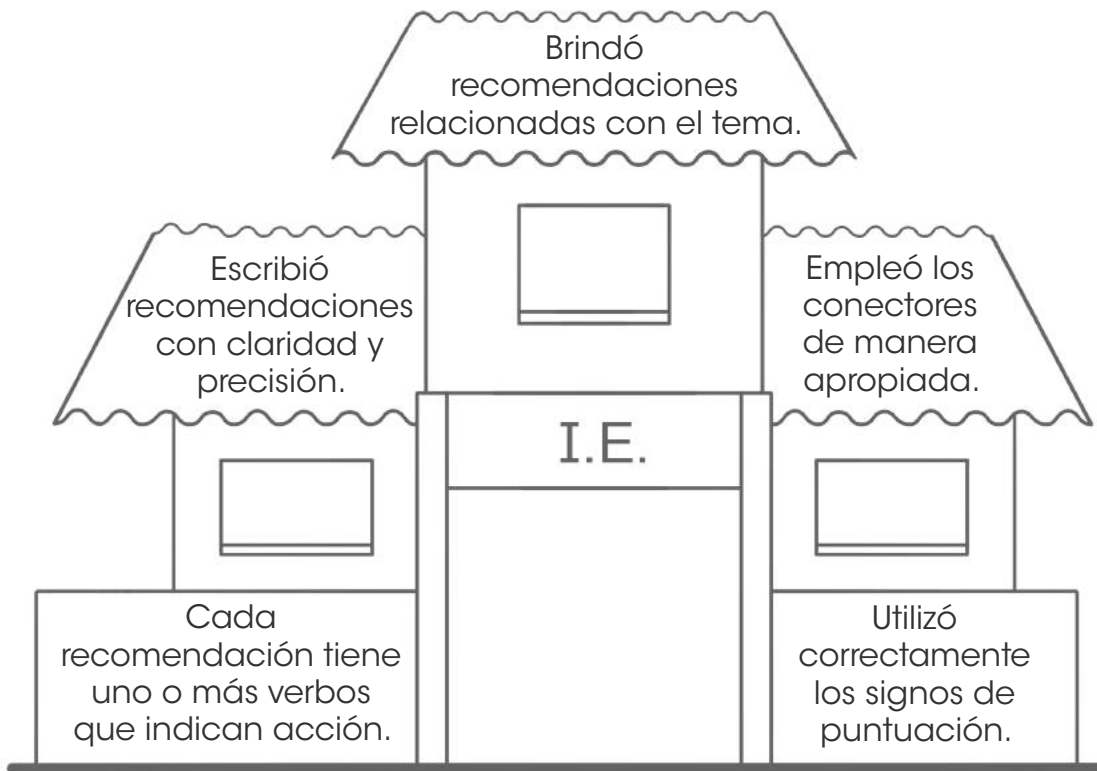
Brindó recomendaciones relacionadas con el tema.

Escribió recomendaciones con claridad y precisión.

Empleó los conectores de manera apropiada.

I.E.

Cada recomendación tiene uno o más verbos que indican acción.

Utilizó correctamente los signos de puntuación.